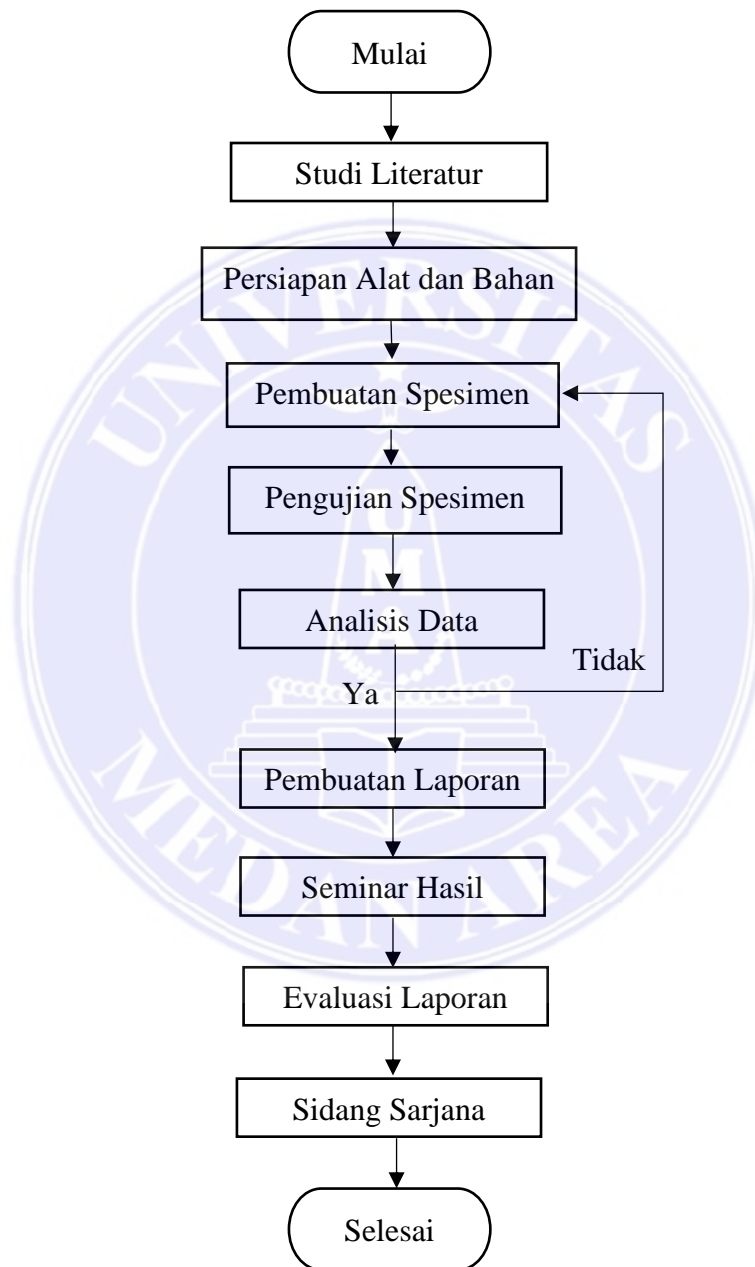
Mulai

Studi Literatur

Persiapan Alat dan Bahan

Pembuatan Spesimen

Pengujian Spesimen

Analisis Data

Tidak

Ya

Pembuatan Laporan

Seminar Hasil

Evaluasi Laporan

Sidang Sarjana

Selesai

UNIVERSITAS MEDAN AREA